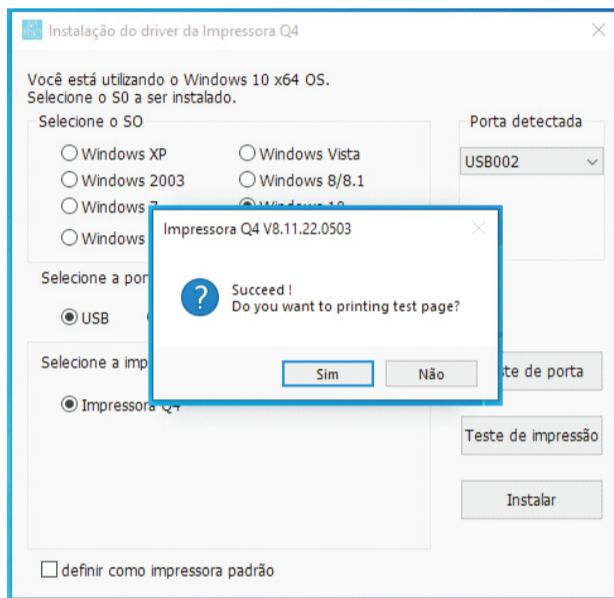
Instalação do driver da Impressora Q4

Você está utilizando o Windows 10 x64 OS.
Selecione o S0 a ser instalado.

Selecione o SO

Windows XP
Windows Vista
Windows 2003
Windows 8/8.1
Windows 7
Windows 10
Windows

Porta detectada
USB002

Selecione a por

USB

Selecione a imp

Impressora Q4

Impressora Q4 V8.11.22.0503

Succeed !
Do you want to printing test page?

Sim
Não

te de porta
Teste de impressão
Instalar

definir como impressora padrão